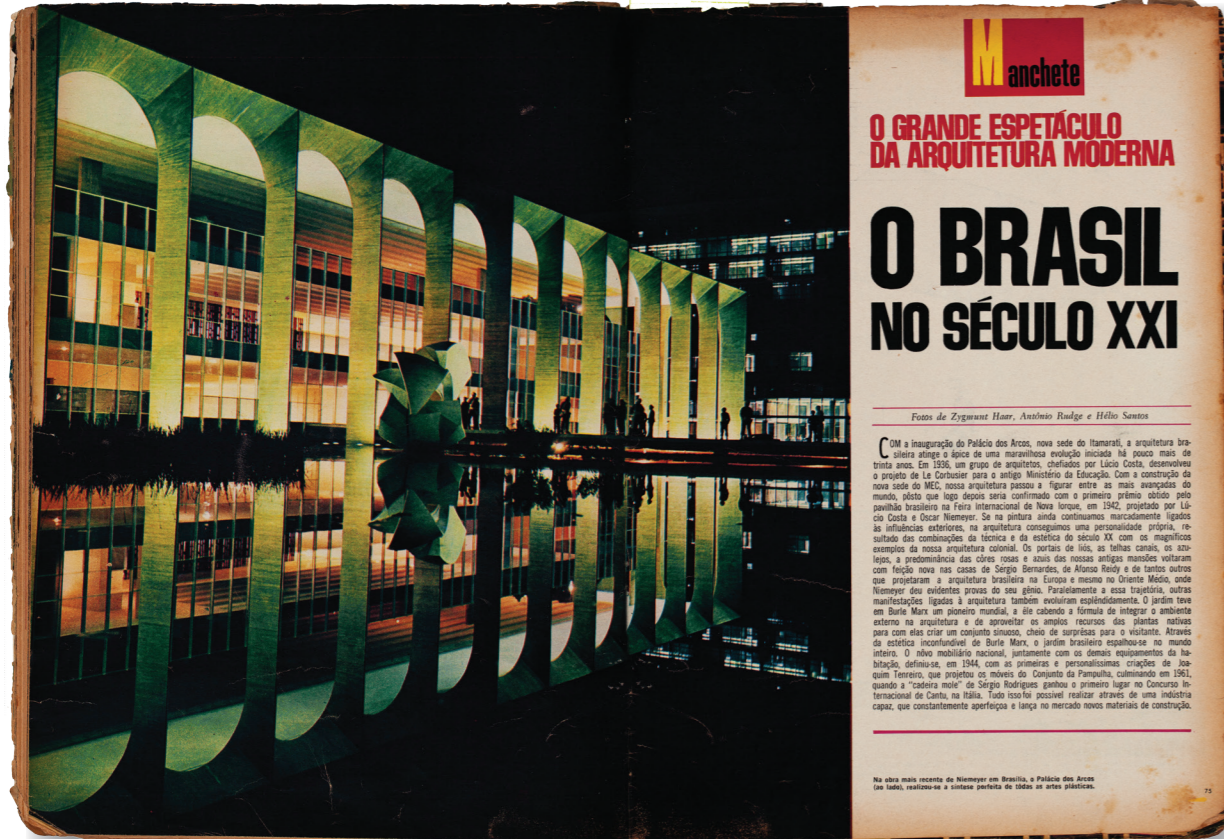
Manchete

O GRANDE ESPETÁCULO DA ARQUITETURA MODERNA

O BRASIL NO SÉCULO XXI

Fotos de Zygmunt Haar, Antônio Rudge e Hélio Santos

COM a inauguração do Palácio dos Arcos, nova sede do Itamarati, a arquitetura brasileira atinge o ápice de uma maravilhosa evolução iniciada há pouco mais de trinta anos. Em 1936, um grupo de arquitetos, chefiados por Lúcio Costa, desenvolveu o projeto de Le Corbusier para o antigo Ministério da Educação. Com a construção da nova sede do MEC, nossa arquitetura passou a figurar entre as mais avançadas do mundo, pôsto que logo depois seria confirmado com o primeiro prêmio obtido pelo pavilhão brasileiro na Feira Internacional de Nova Iorque, em 1942, projetado por Lúcio Costa e Oscar Niemeyer. Se na pintura ainda continuamos marcadamente ligados às influências exteriores, na arquitetura conseguimos uma personalidade própria, resultado das combinações da técnica e da estética do século XX com os magníficos exemplos da nossa arquitetura colonial. Os portais de liós, as telhas canais, os azulejos, a predominância das côres rosas e azuis das nossas antigas mansões voltaram com feição nova nas casas de Sérgio Bernardes, de Afonso Reidy e de tantos outros que projetaram a arquitetura brasileira na Europa e mesmo no Oriente Médio, onde Niemeyer deu evidentes provas do seu gênio. Paralelamente a essa trajetória, outras manifestações ligadas à arquitetura também evoluíram esplêndidamente. O jardim teve em Burle Marx um pioneiro mundial, a êle cabendo a fórmula de integrar o ambiente externo na arquitetura e de aproveitar os amplos recursos das plantas nativas para com elas criar um conjunto sinuoso, cheio de surprêsas para o visitante. Através da estética inconfundível de Burle Marx, o jardim brasileiro espalhou-se no mundo inteiro. O nôvo mobiliário nacional, juntamente com os demais equipamentos da habitação, definiu-se, em 1944, com as primeiras e personalíssimas criações de Joaquim Tenreiro, que projetou os móveis do Conjunto da Pampulha, culminando em 1961, quando a "cadeira mole" de Sérgio Rodrigues ganhou o primeiro lugar no Concurso Internacional de Cantu, na Itália. Tudo isso foi possível realizar através de uma indústria capaz, que constantemente aperfeiçoa e lança no mercado novos materiais de construção.

Na obra mais recente de Niemeyer em Brasília, o Palácio dos Arcos (ao lado), realizou-se a síntese perfeita de tôdas as artes plásticas.

75